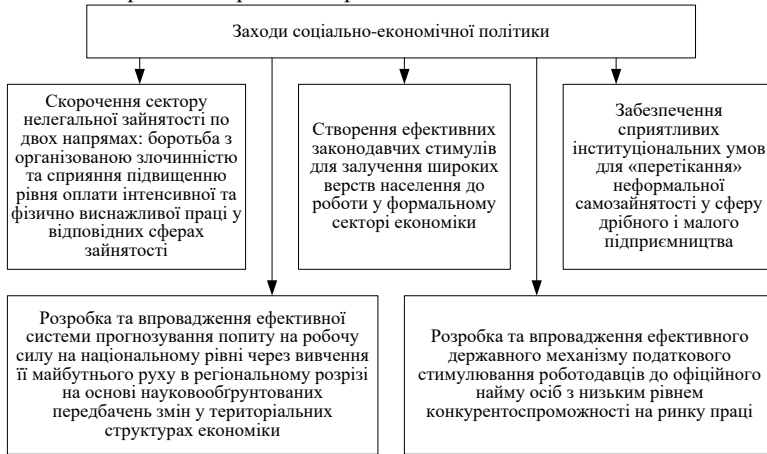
Заходи соціально-економічної політики

Скорочення сектору нелегальної зайнятості по двох напрямах: боротьба з організованою злочинністю та сприяння підвищенню рівня оплати інтенсивної та фізично виснажливої праці у відповідних сферах зайнятості

Створення ефективних законодавчих стимулів для залучення широких верств населення до роботи у формальному секторі економіки

Забезпечення сприятливих інституціональних умов для «перетікання» неформальної самозайнятості у сферу дрібного і малого підприємництва

Розробка та впровадження ефективної системи прогнозування попиту на робочу силу на національному рівні через вивчення її майбутнього руху в регіональному розрізі на основі науковообгрунтованих передбачень змін у територіальних структурах економіки

Розробка та впровадження ефективного державного механізму податкового стимулювання роботодавців до офіційного найму осіб з низьким рівнем конкурентоспроможності на ринку праці